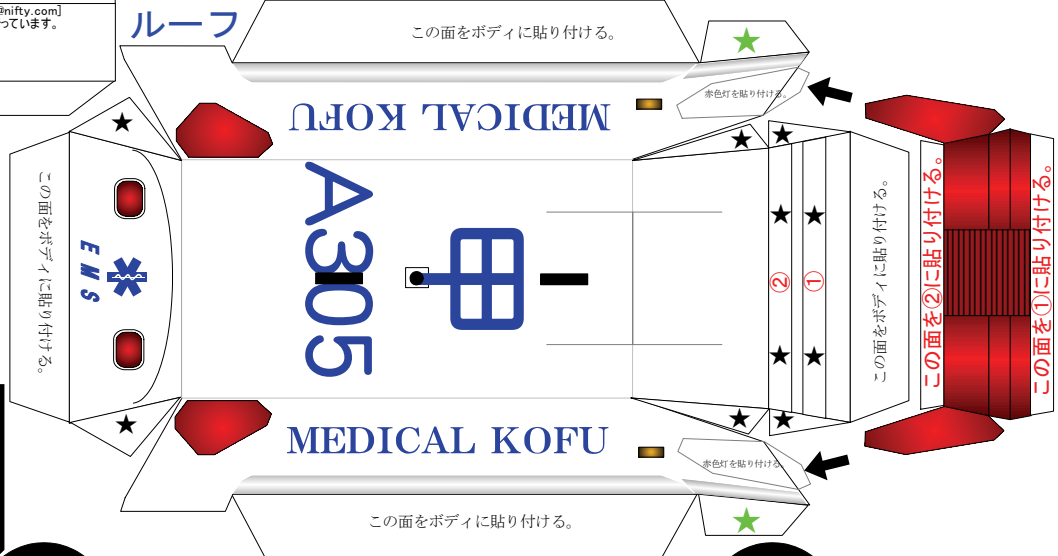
@nifty.com]
っています。

ルーフ

この面をボディに貼り付ける。

赤色灯を貼り付ける。

MEDICAL KOFU

この面をボディに貼り付ける。

E M S

A305

この面をボディに貼り付ける。

②

①

この面を②に貼り付ける。

この面を①に貼り付ける。

MEDICAL KOFU

赤色灯を貼り付ける

この面をボディに貼り付ける。